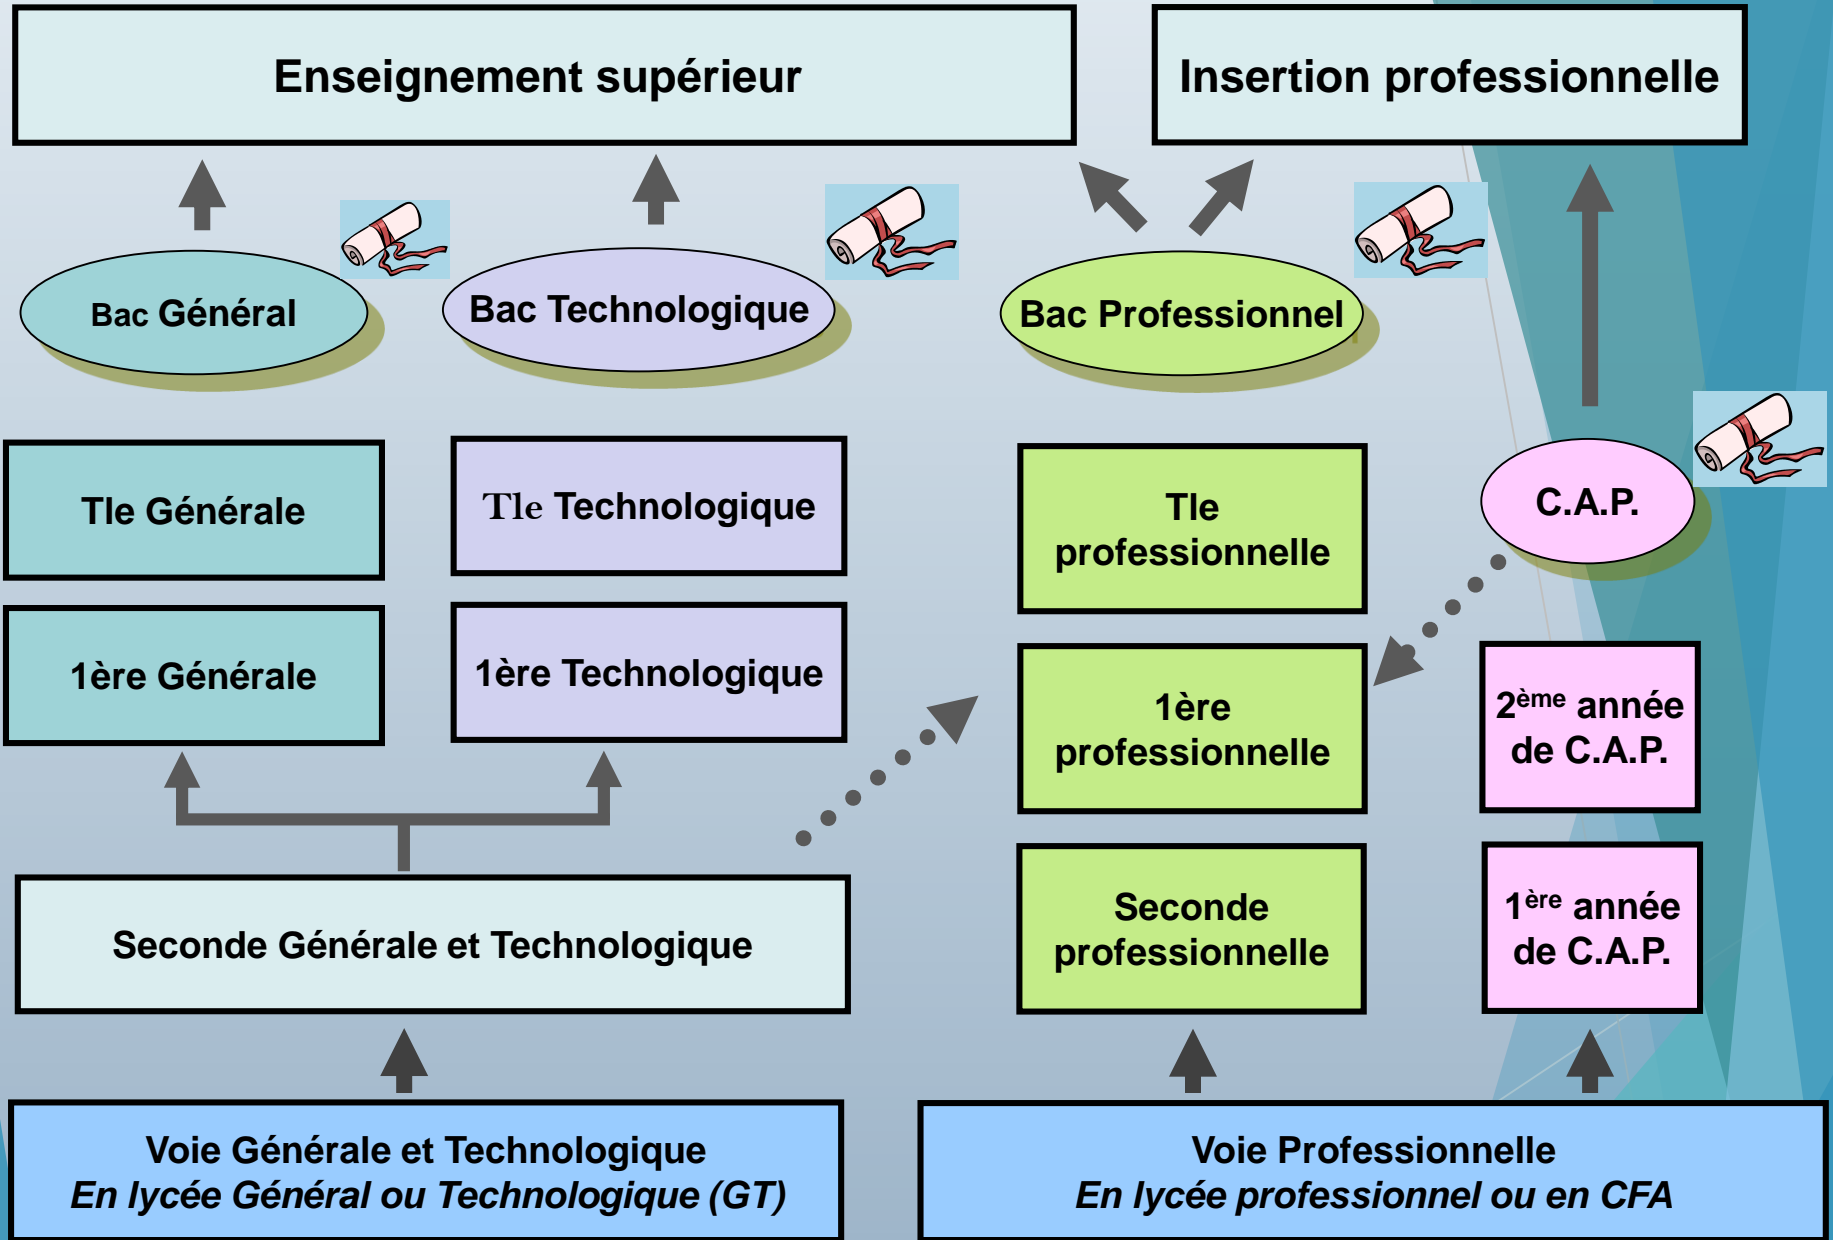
Enseignement supérieur

Insertion professionnelle

Bac Général

Bac Technologique

Bac Professionnel

Tle Générale

Tle Technologique

Tle professionnelle

C.A.P.

1ère Générale

1ère Technologique

1ère professionnelle

$2^{ème}$ année de C.A.P.

Seconde Générale et Technologique

Seconde professionnelle

$1^{ère}$ année de C.A.P.

Voie Générale et Technologique
*En lycée Général ou Technologique (GT)*

Voie Professionnelle
*En lycée professionnel ou en CFA*